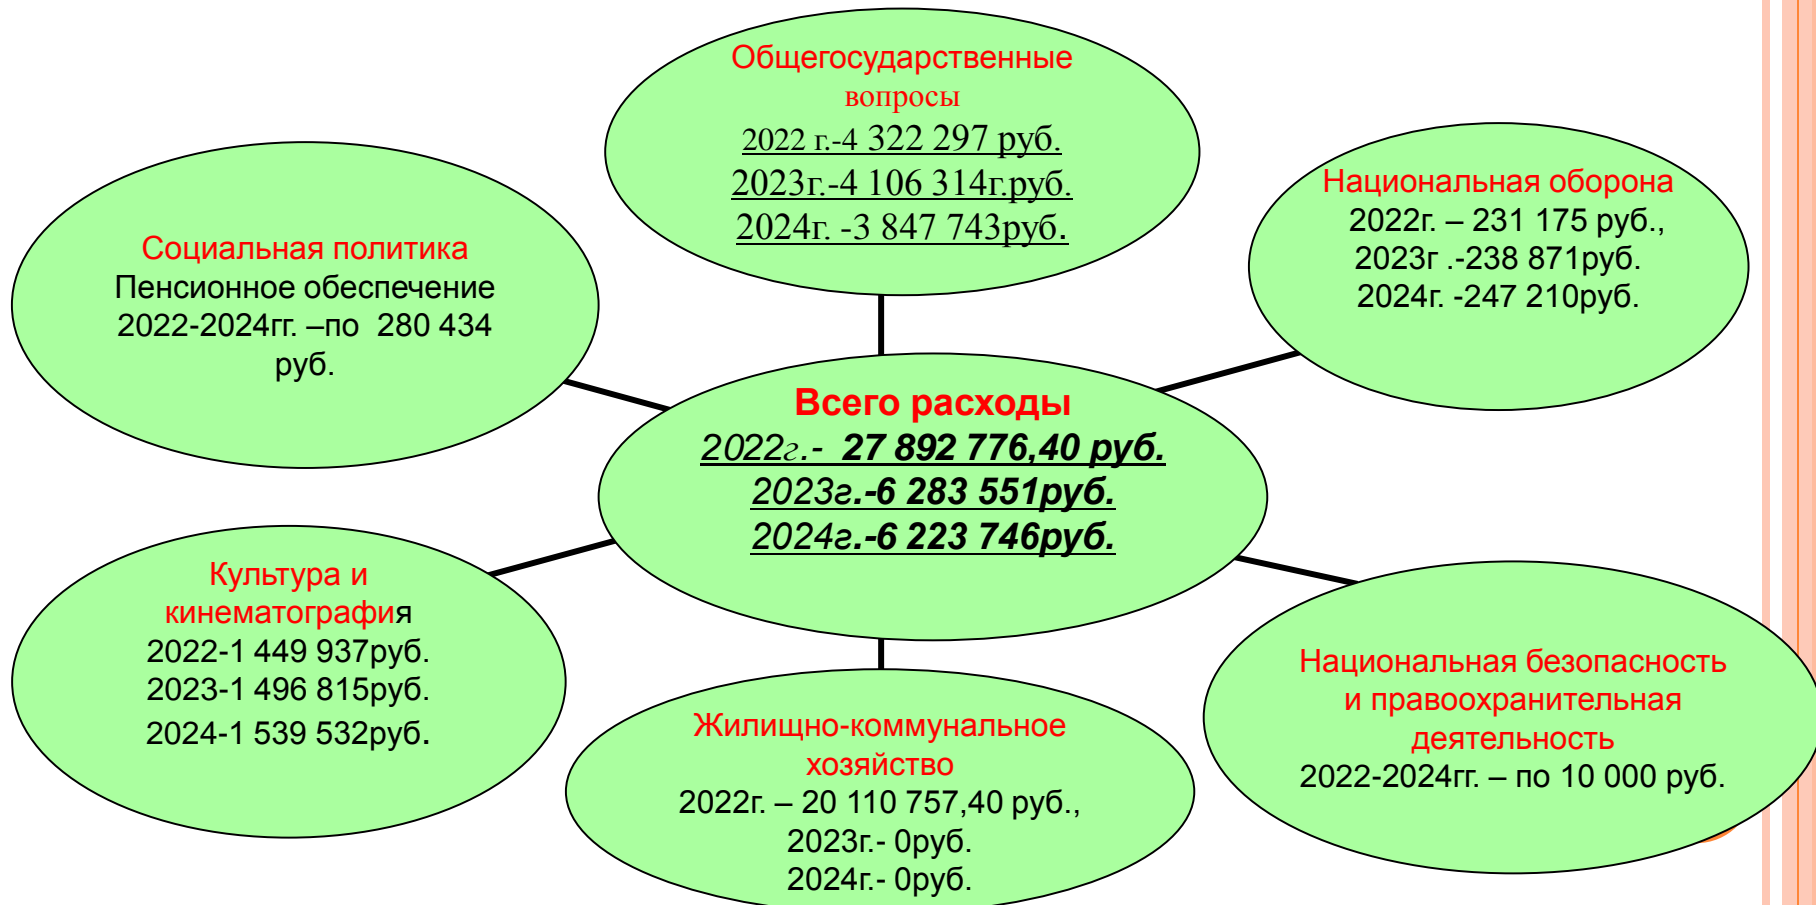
Общегосударственные вопросы
2022 г.-4 322 297 руб.
2023г.-4 106 314г.руб.
2024г. -3 847 743руб.

Социальная политика
Пенсионное обеспечение
2022-2024гг. –по 280 434 руб.

Национальная оборона
2022г. – 231 175 руб.,
2023г .-238 871руб.
2024г. -247 210руб.

Всего расходы
2022г.- 27 892 776,40 руб.
2023г.-6 283 551руб.
2024г.-6 223 746руб.

Культура и кинематография
2022-1 449 937руб.
2023-1 496 815руб.
2024-1 539 532руб.

Национальная безопасность и правоохранительная деятельность
2022-2024гг. – по 10 000 руб.

Жилищно-коммунальное хозяйство
2022г. – 20 110 757,40 руб.,
2023г.- 0руб.
2024г.- 0руб.